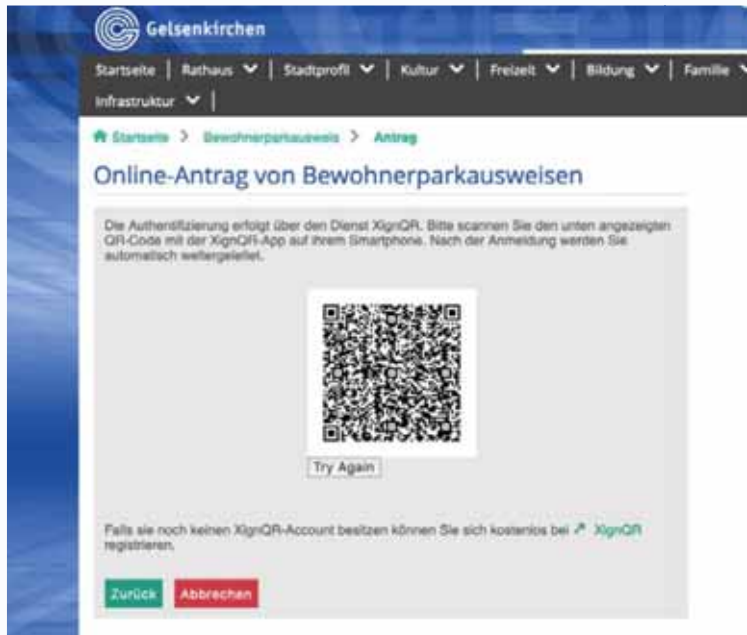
Gelsenkirchen

Startseite | Rathaus | Stadtprofil | Kultur | Freizeit | Bildung | Familie
Infrastruktur |

Startseite > Bewohnerparkausweis > Antrag

Online-Antrag von Bewohnerparkausweisen

Die Authentifizierung erfolgt über den Dienst XignQR. Bitte scannen Sie den unten angezeigten QR-Code mit der XignQR-App auf Ihrem Smartphone. Nach der Anmeldung werden Sie automatisch weitergeleitet.

Try Again

Falls sie noch keinen XignQR-Account besitzen können Sie sich kostenlos bei XignQR registrieren.

Zurück Abbrechen